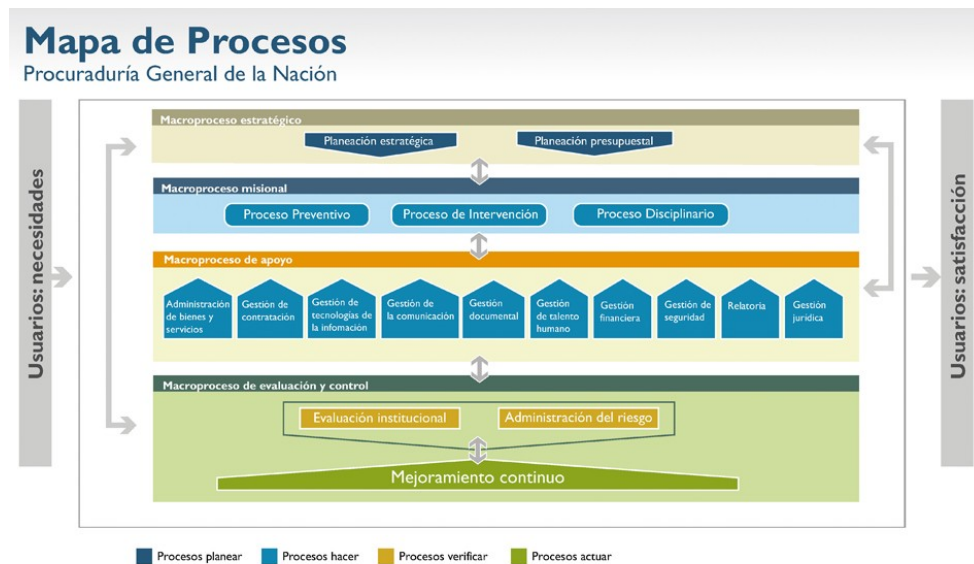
Mapa de Procesos
Procuraduría General de la Nación

Usuarios: necesidades

Macroproceso estratégico
Planeación estratégica
Planeación presupuestal

Macroproceso misional
Proceso Preventivo
Proceso de Intervención
Proceso Disciplinario

Macroproceso de apoyo
Administración de bienes y servicios
Gestión de contratación
Gestión de tecnologías de la infomación
Gestión de la comunicación
Gestión documental
Gestión de talento humano
Gestión financiera
Gestión de seguridad
Relatoria
Gestión jurídica

Macroproceso de evaluación y control
Evaluación institucional
Administración del riesgo
Mejoramiento continuo

Usuarios: satisfacción

Procesos planear
Procesos hacer
Procesos verificar
Procesos actuar